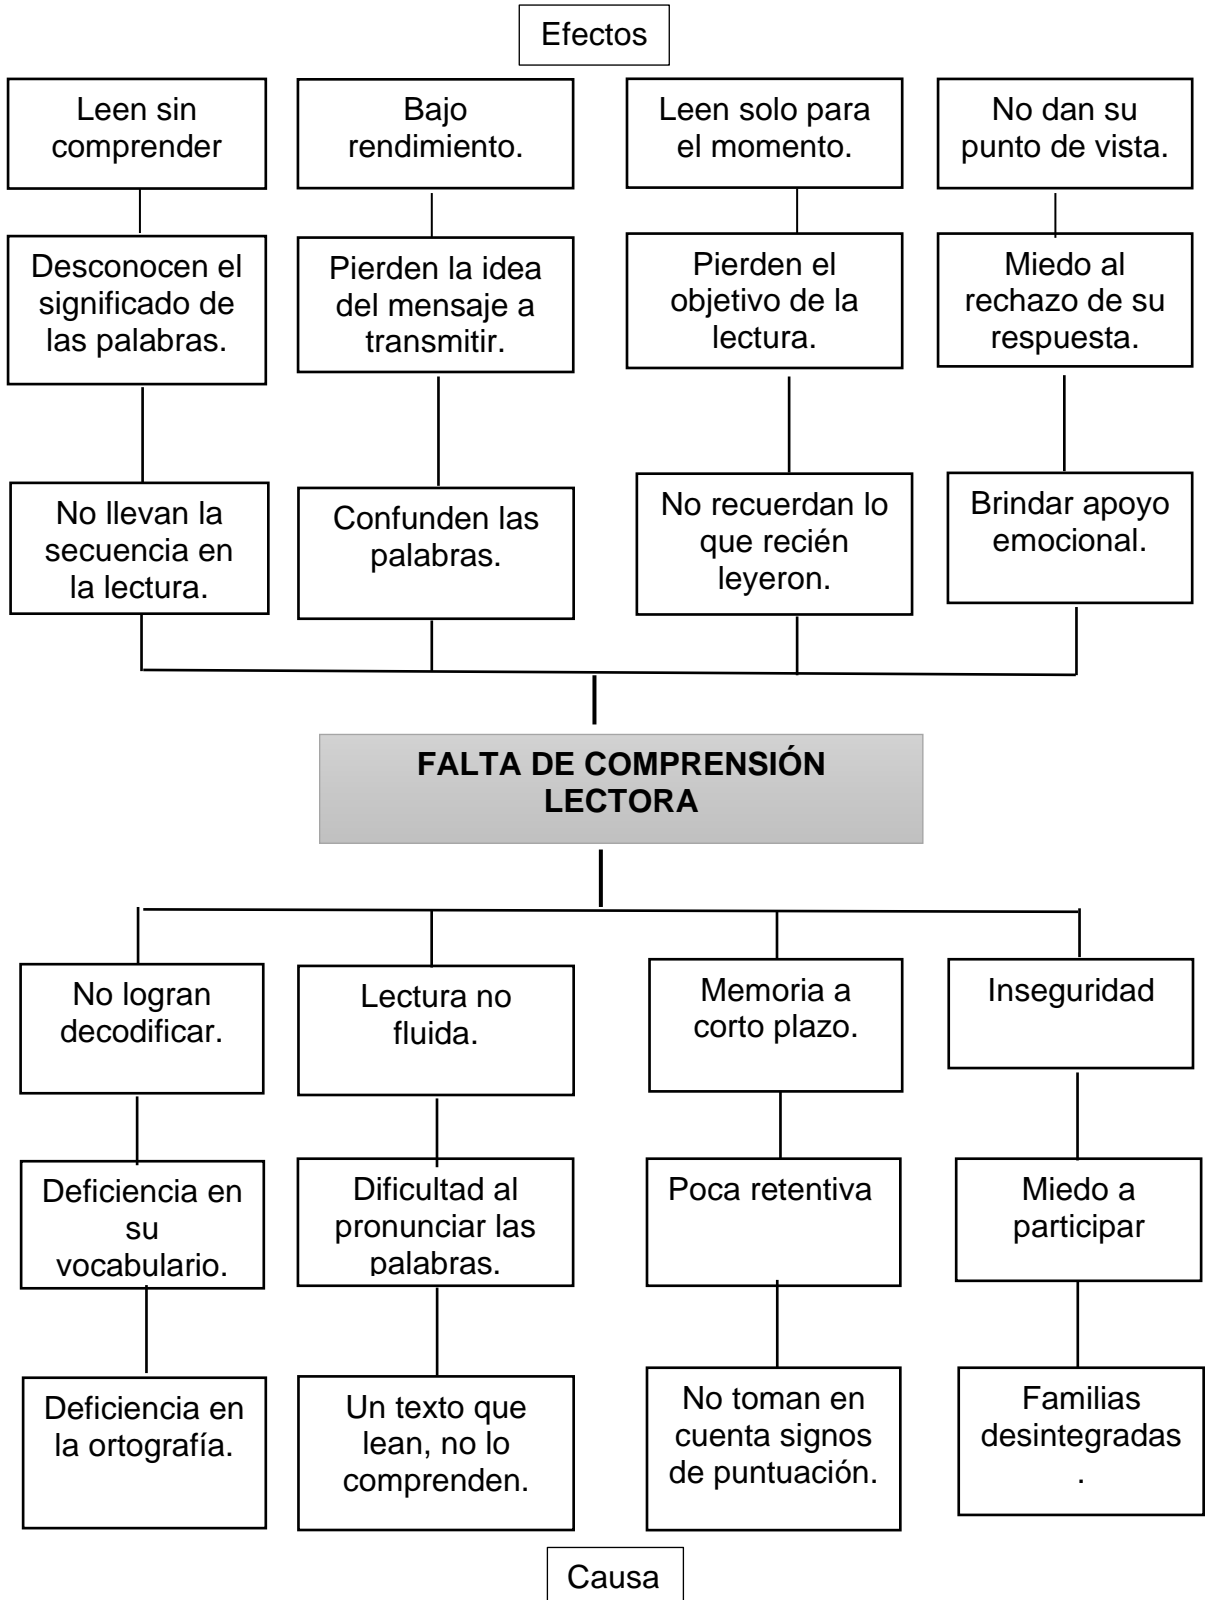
Efectos

Leen sin comprender

Bajo rendimiento.

Leen solo para el momento.

No dan su punto de vista.

Desconocen el significado de las palabras.

Pierden la idea del mensaje a transmitir.

Pierden el objetivo de la lectura.

Miedo al rechazo de su respuesta.

No llevan la secuencia en la lectura.

Confunden las palabras.

No recuerdan lo que recién leyeron.

Brindar apoyo emocional.

FALTA DE COMPRENSIÓN LECTORA

No logran decodificar.

Lectura no fluida.

Memoria a corto plazo.

Inseguridad

Deficiencia en su vocabulario.

Dificultad al pronunciar las palabras.

Poca retentiva

Miedo a participar

Deficiencia en la ortografía.

Un texto que lean, no lo comprenden.

No toman en cuenta signos de puntuación.

Familias desintegradas
.

Causa